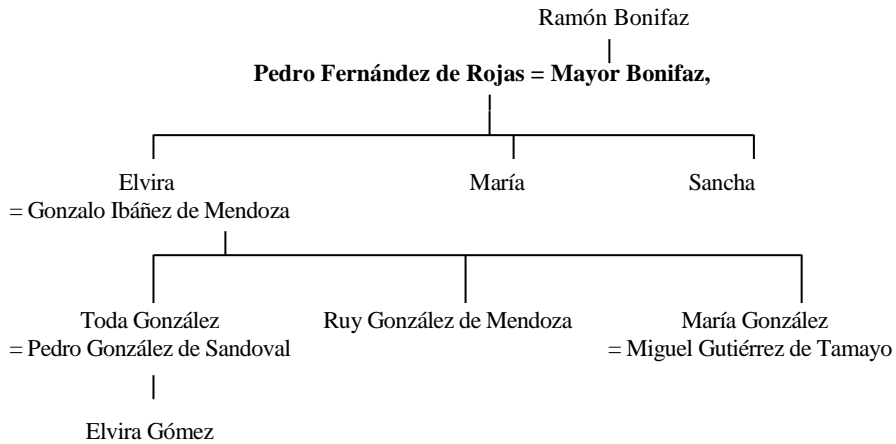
Ramón Bonifaz

Pedro Fernández de Rojas = Mayor Bonifaz,

Elvira
= Gonzalo Ibáñez de Mendoza

María

Sancha

Toda González
= Pedro González de Sandoval

Ruy González de Mendoza

María González
= Miguel Gutiérrez de Tamayo

Elvira Gómez